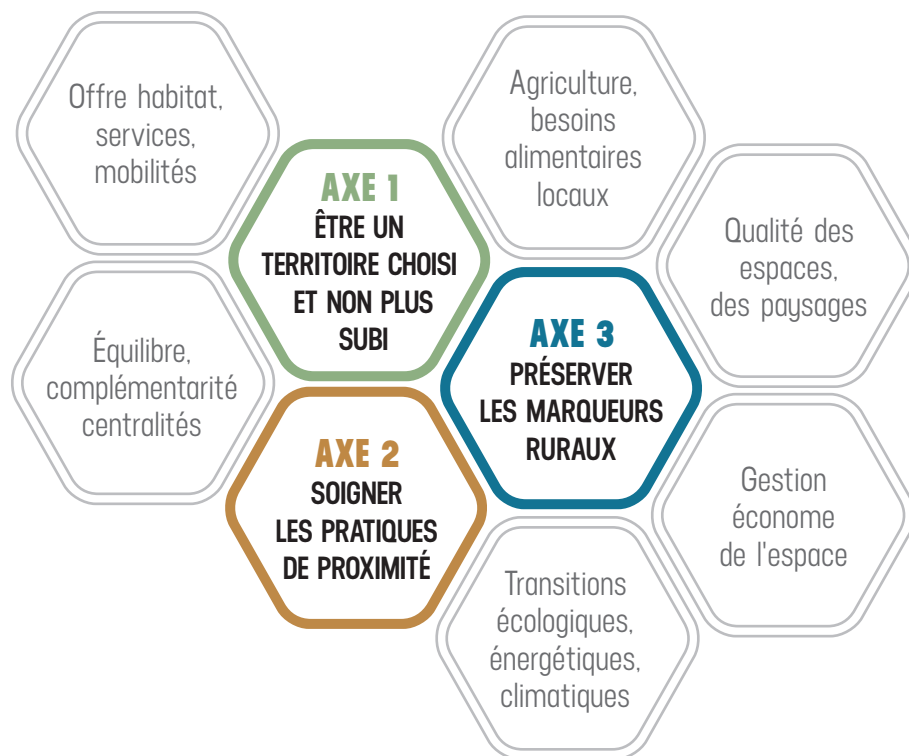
Offre habitat, services, mobilités

Agriculture, besoins alimentaires locaux

AXE 1
ÊTRE UN TERRITOIRE CHOISI ET NON PLUS SUBI

Qualité des espaces, des paysages

Équilibre, complémentarité centralités

AXE 3
PRÉSERVER LES MARQUEURS RURAUX

AXE 2
SOIGNER LES PRATIQUES DE PROXIMITÉ

Gestion économe de l'espace

Transitions écologiques, énergétiques, climatiques